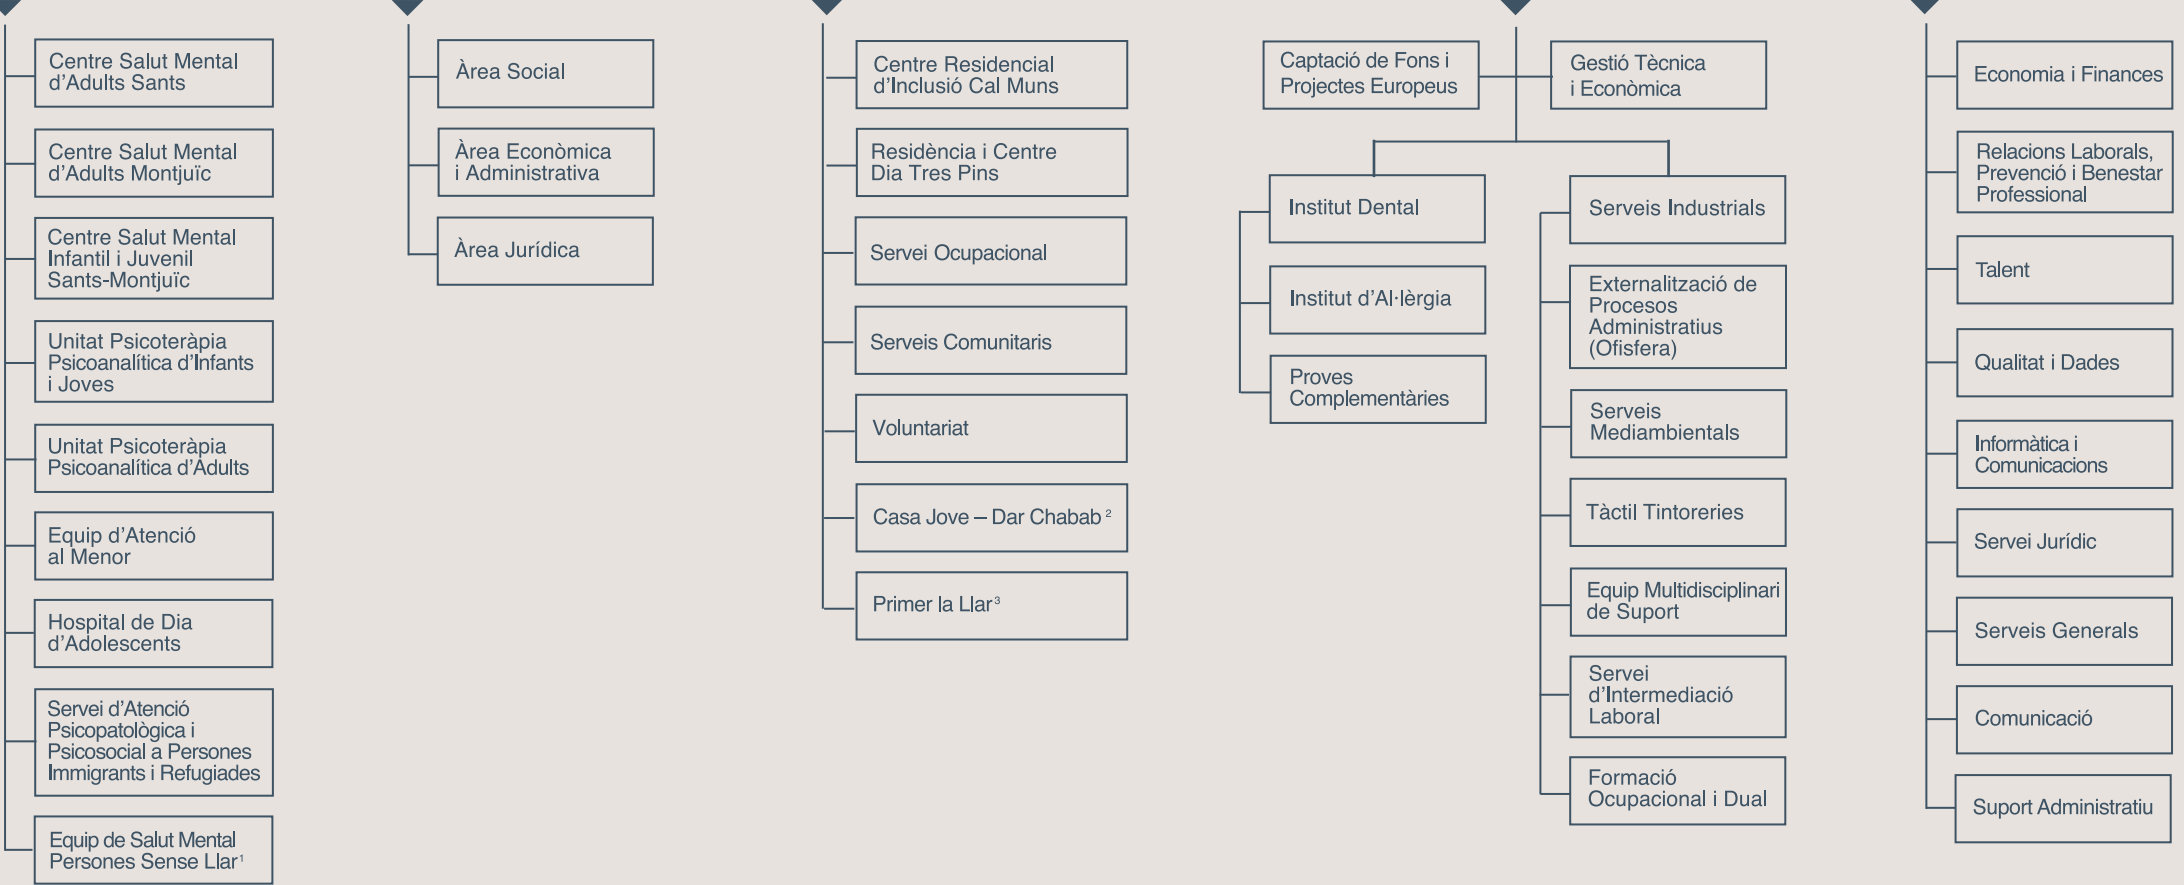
Centre Salut Mental d'Adults Sants

Centre Salut Mental d'Adults Montjuïc

Centre Salut Mental Infantil i Juvenil Sants-Montjuïc

Unitat Psicoteràpia Psicoanalítica d'Infants i Joves

Unitat Psicoteràpia Psicoanalítica d'Adults

Equip d'Atenció al Menor

Hospital de Dia d'Adolescents

Servei d'Atenció Psicopatològica i Psicosocial a Persones Immigrants i Refugiades

Equip de Salut Mental Persones Sense Llar$^1$

Àrea Social

Àrea Econòmica i Administrativa

Àrea Jurídica

Centre Residencial d'Inclusió Cal Muns

Residència i Centre Dia Tres Pins

Servei Ocupacional

Serveis Comunitaris

Voluntariat

Casa Jove – Dar Chabab$^2$

Primer la Llar$^3$

Captació de Fons i Projectes Europeus

Gestió Tècnica i Econòmica

Institut Dental

Institut d'Al·lèrgia

Proves Complementàries

Serveis Industrials

Externalització de Procesos Administratius (Ofisfera)

Serveis Mediambientals

Tàctil Tintoreries

Equip Multidisciplinari de Suport

Servei d'Intermediació Laboral

Formació Ocupacional i Dual

Economia i Finances

Relacions Laborals, Prevenció i Benestar Professional

Talent

Qualitat i Dades

Informàtica i Comunicacions

Servei Jurídic

Serveis Generals

Comunicació

Suport Administratiu